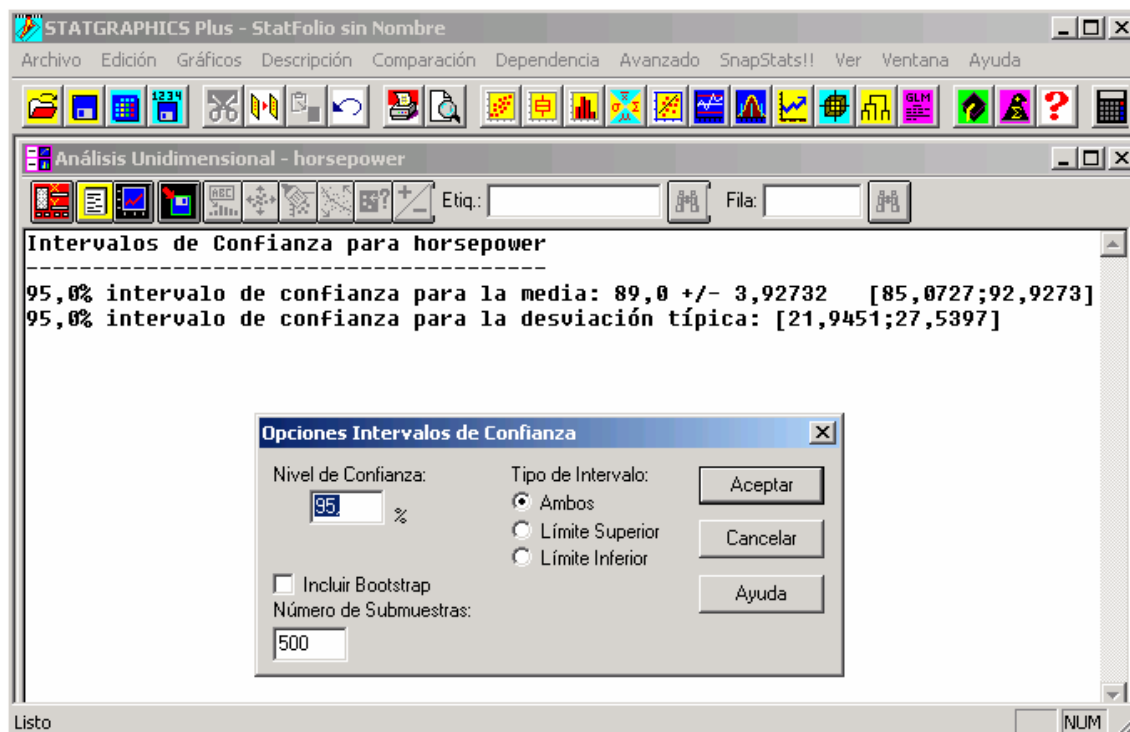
STATGRAPHICS Plus - StatFolio sin Nombre

Archivo Edición Gráficos Descripción Comparación Dependencia Avanzado SnapStats!! Ver Ventana Ayuda

1234

Análisis Unidimensional - horsepower

Etiq.: Fila:

Intervalos de Confianza para horsepower
----------------------------------------

95,0% intervalo de confianza para la media: 89,0 +/- 3,92732 [85,0727;92,9273]
95,0% intervalo de confianza para la desviación típica: [21,9451;27,5397]

Opciones Intervalos de Confianza

Nivel de Confianza:
95, %

Tipo de Intervalo:
Ambos
Límite Superior
Límite Inferior

Aceptar
Cancelar
Ayuda

Incluir Bootstrap
Número de Submuestras:
500

Listo
NUM